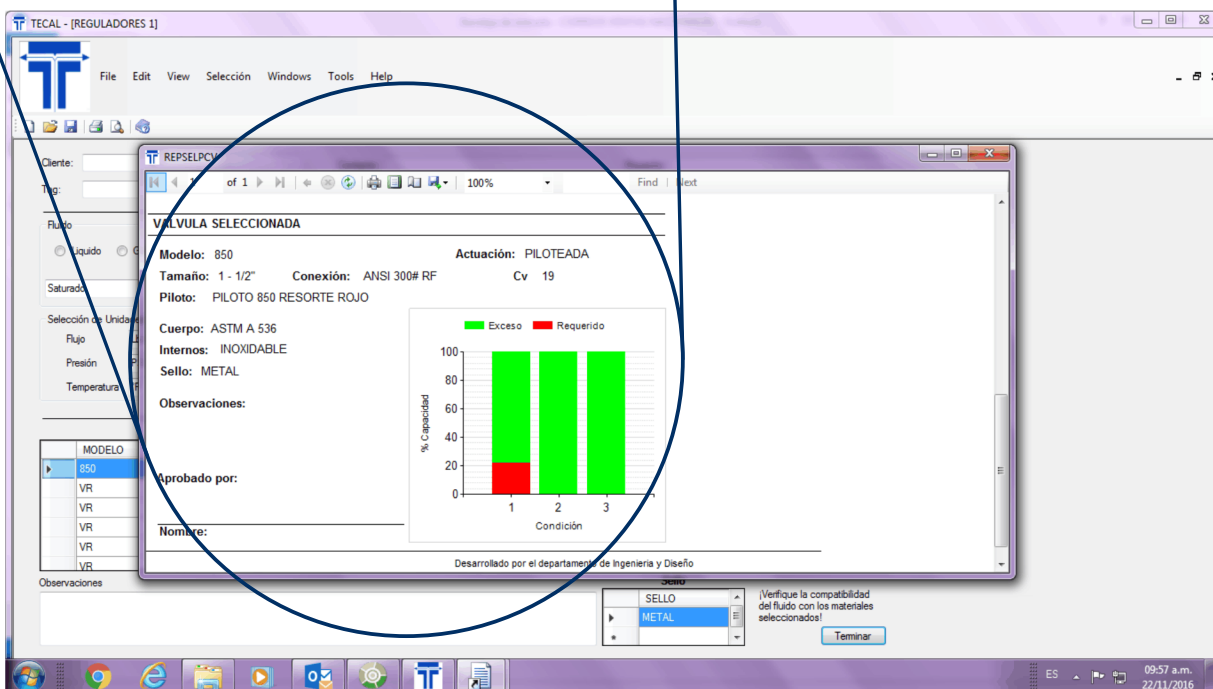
TECAL - [REGULADORES 1]

File Edit View Selección Windows Tools Help

Cliente:
Tag:
Fluido
Liquido
Saturado
Selección de Unidad
Flujo
Presión
Temperatura

REPSELPCV

1 of 1 100% Find | Next

VALVULA SELECCIONADA

Modelo: 850
Actuación: PILOTEADA
Tamaño: 1 - 1/2"
Conexión: ANSI 300# RF
Cv 19
Piloto: PILOTO 850 RESORTE ROJO

Cuerpo: ASTM A 536
Internos: INOXIDABLE
Sello: METAL

Observaciones:

Aprobado por:

Nombre:

Exceso Requerido
100
80
60
40
20
0
% Capacidad
1 2 3
Condición

Desarrollado por el departamento de Ingenieria y Diseño

| | MODELO |
|---|---|
| ▶ | 850 |
| | VR |
| | VR |
| | VR |
| | VR |
| | VR |

Observaciones

Sello
| | SELLO |
|---|---|
| ▶ | METAL |
| * | |

¡Verifique la compatibilidad del fluido con los materiales seleccionados!

Terminar

ES 09:57 a.m. 22/11/2016